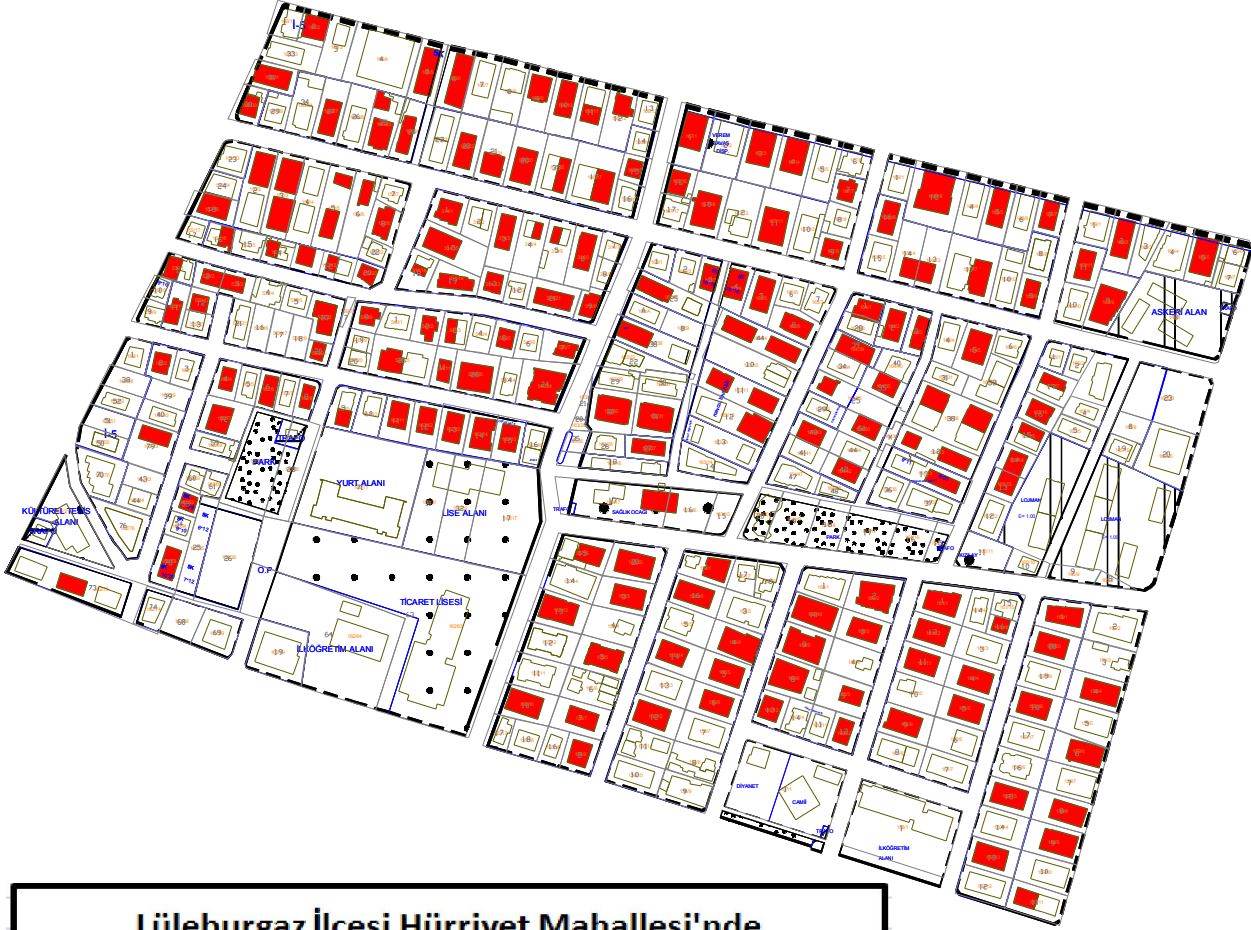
YURT ALANI

LİSE ALANI

TİCARET LİSESİ

İLKÖĞRETİM ALANI

KÜLTÜREL TESİS ALANI

PARK

SAĞLIK OCAĞI

ASKERİ ALAN

DİYANET

CAMİİ

İLKÖĞRETİM ALANI

O.P

LOJMAN

Lüleburgaz İlçesi Hürriyet Mahallesi'nde